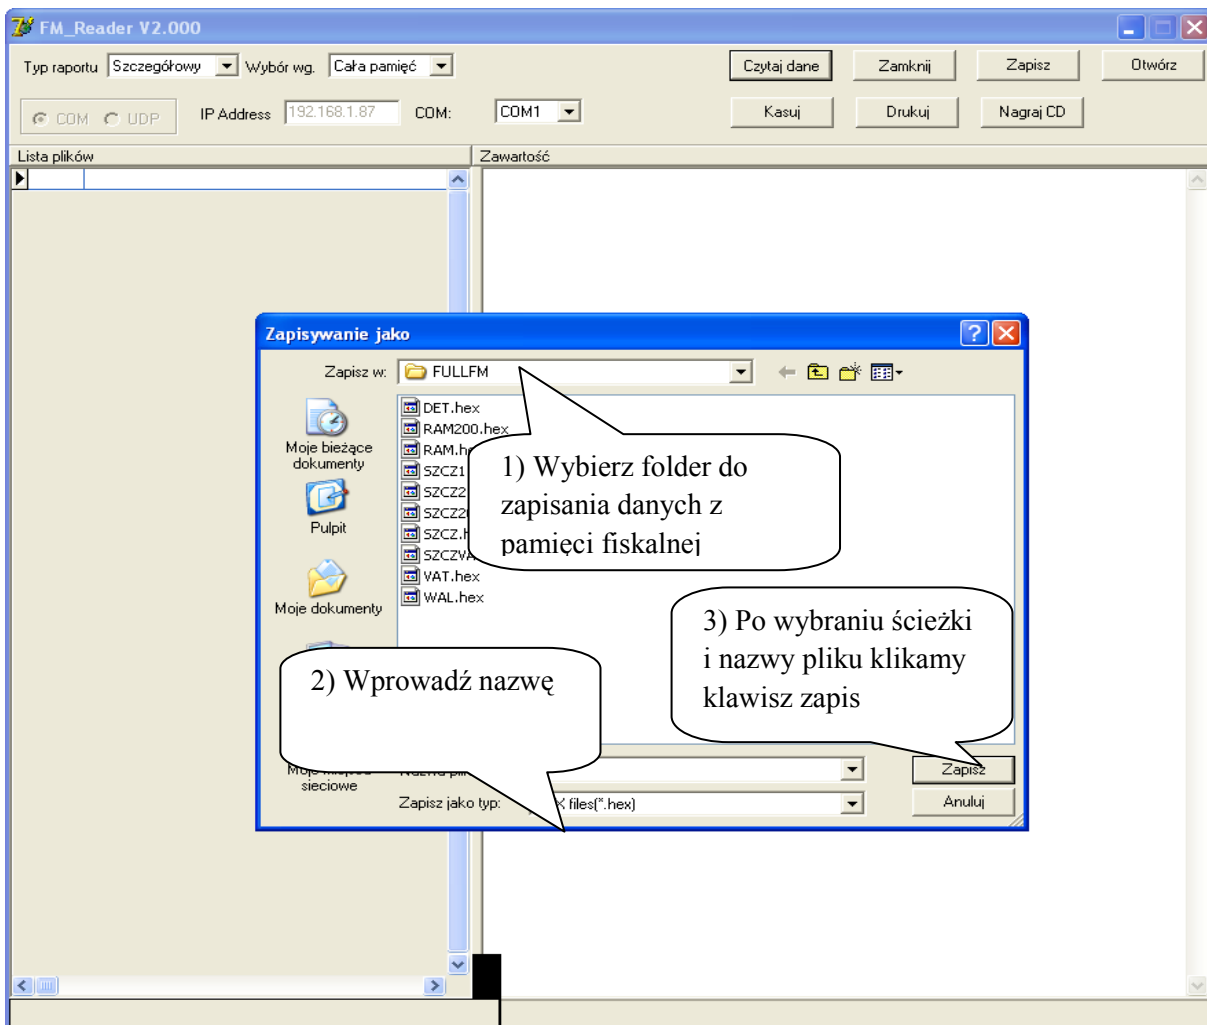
FM_Reader V2.000

Typ raportu Szczegółowy Wybór wg. Cała pamięć

Czytaj dane Zamknij Zapisz Otwórz

COM UDP IP Address 192.168.1.87 COM: COM1

Kasuj Drukuj Nagraj CD

Lista plików

Zawartość

Zapisywanie jako

Zapisz w: FULLFM

Moje bieżące dokumenty

Pulpit

Moje dokumenty

DET.hex
RAM200.hex
RAM.h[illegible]
SZCZ1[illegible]
SZCZ2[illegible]
SZCZ2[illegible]
SZCZ.h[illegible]
SZCZW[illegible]
VAT.hex
WAL.hex

1) Wybierz folder do zapisania danych z pamięci fiskalnej

3) Po wybraniu ścieżki i nazwy pliku klikamy klawisz zapis

2) Wprowadź nazwę

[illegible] sieciowe

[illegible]

Zapisz

Zapisz jako typ: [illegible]X files(*.hex)

Anuluj